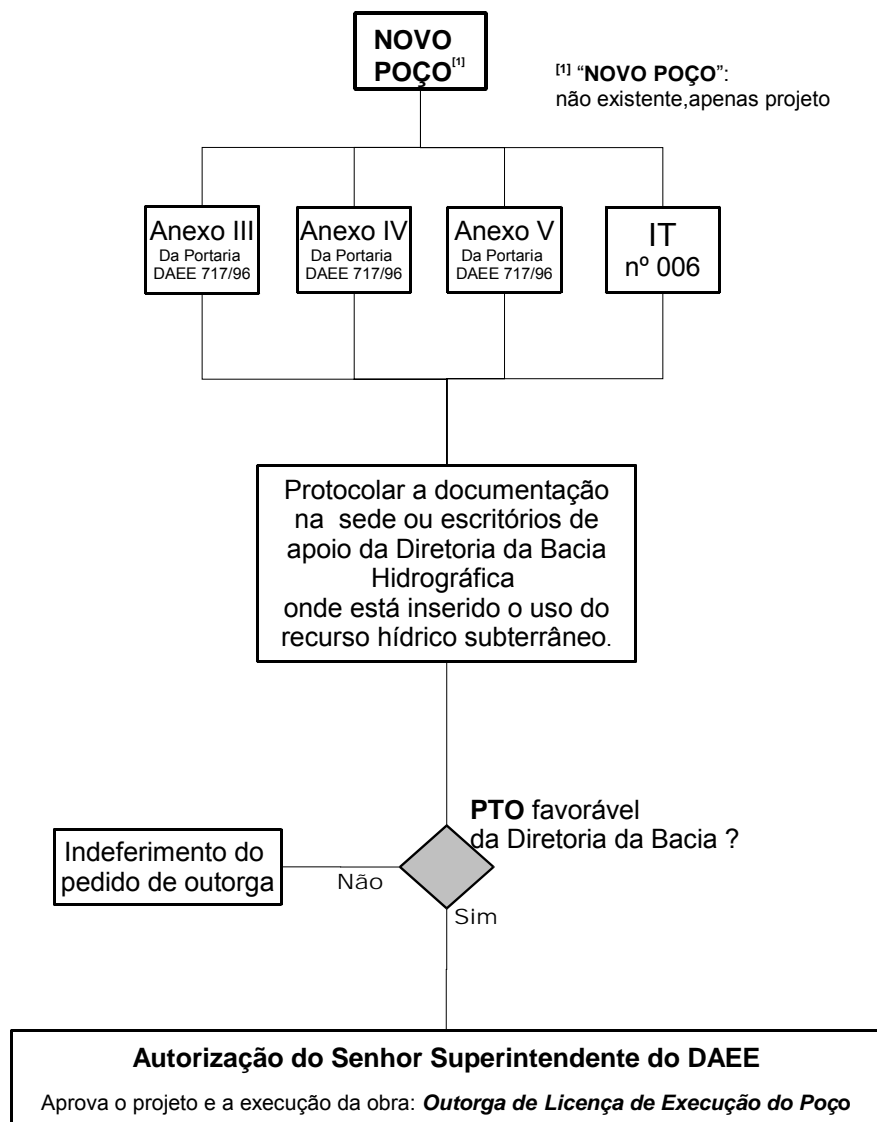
NOVO POÇO$^{[1]}$

$^{[1]}$ "NOVO POÇO": não existente,apenas projeto

Anexo III
Da Portaria DAEE 717/96

Anexo IV
Da Portaria DAEE 717/96

Anexo V
Da Portaria DAEE 717/96

IT
nº 006

Protocolar a documentação na sede ou escritórios de apoio da Diretoria da Bacia Hidrográfica onde está inserido o uso do recurso hídrico subterrâneo.

PTO favorável da Diretoria da Bacia ?

Indeferimento do pedido de outorga

Não

Sim

Autorização do Senhor Superintendente do DAEE

Aprova o projeto e a execução da obra: Outorga de Licença de Execução do Poço